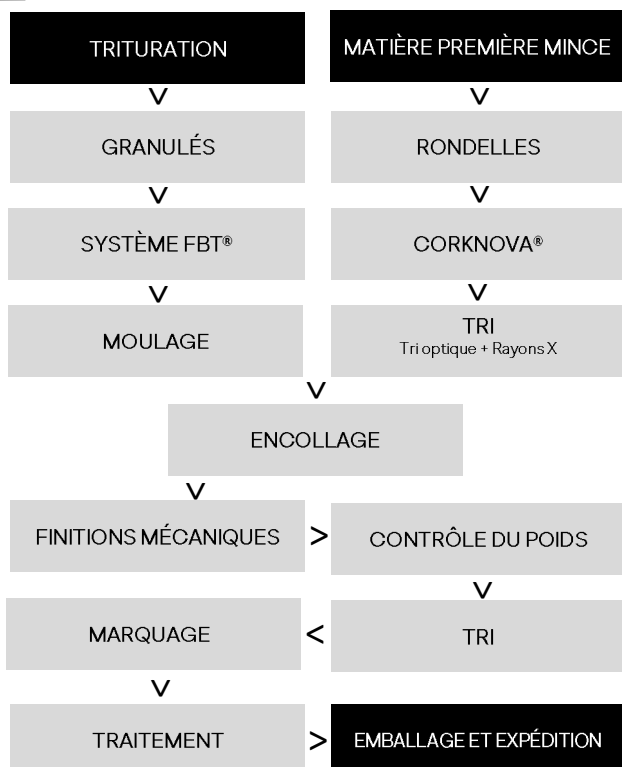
TRITURATION

MATIÈRE PREMIÈRE MINCE

V

V

GRANULÉS

RONDELLES

V

V

SYSTÈME FBT®

CORKNOVA®

V

V

MOULAGE

TRI
Tri optique + Rayons X

V

ENCOLLAGE

V

FINITIONS MÉCANIQUES

>

CONTRÔLE DU POIDS

V

MARQUAGE

<

TRI

V

TRAITEMENT

>

EMBALLAGE ET EXPÉDITION